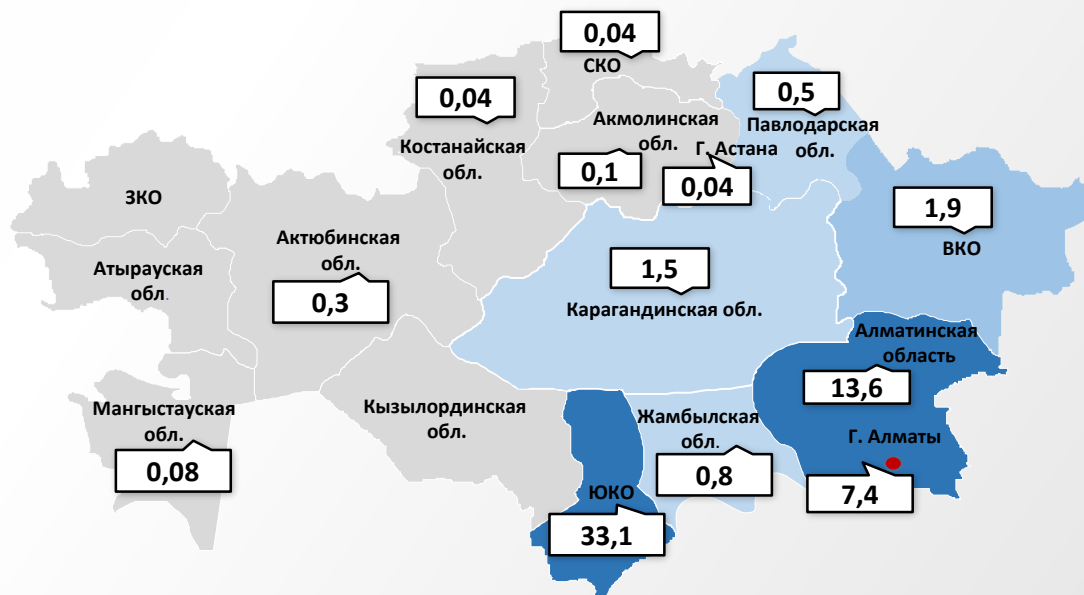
0,04
СКО

0,04
Костанайская обл.

Акмолинская обл.
0,1

0,5
Павлодарская обл.

Г. Астана
0,04

ЗКО

Актюбинская обл.
0,3

Атырауская обл.

1,9
ВКО

1,5
Карагандинская обл.

Алматинская область
13,6

Мангыстауская обл.
0,08

Кызылординская обл.

Жамбылская обл.
0,8

Г. Алматы
7,4

ЮКО
33,1